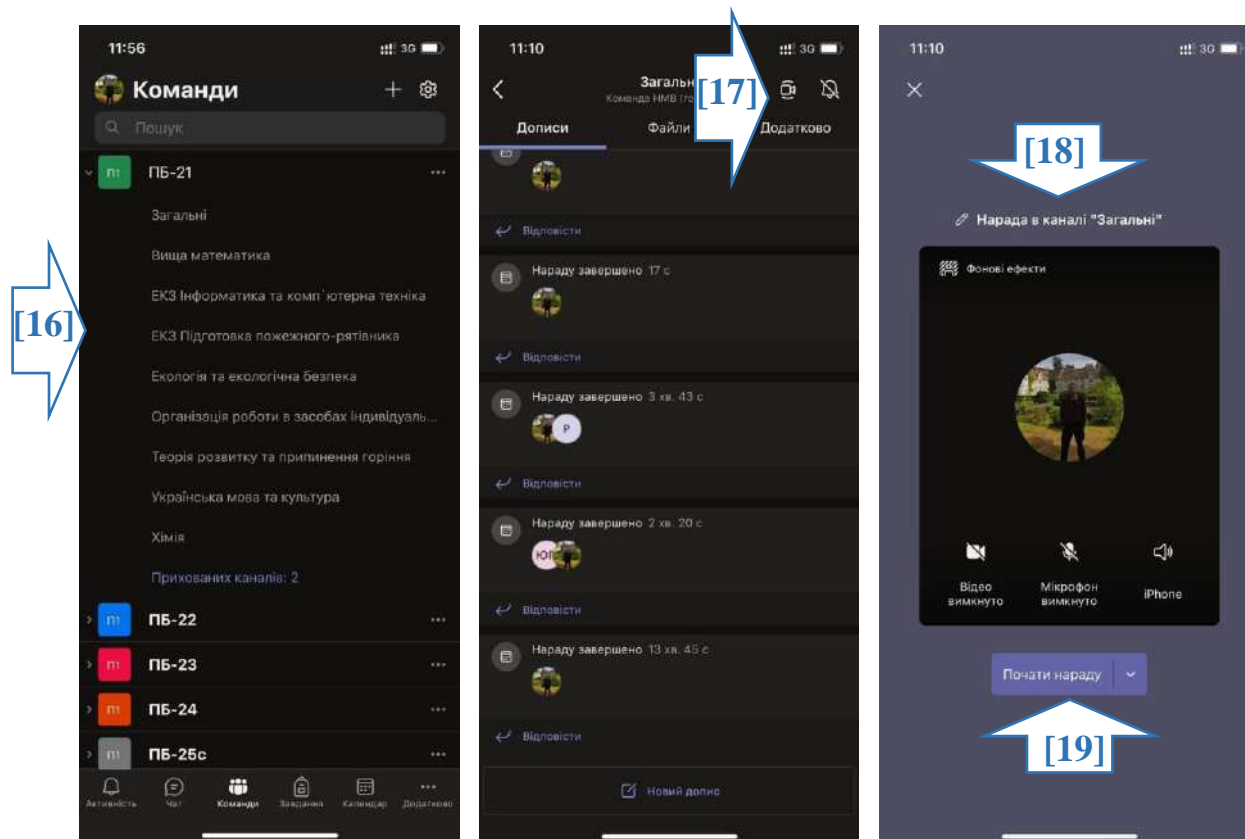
11:56

Команди

Пошук

П1 ПБ-21

Загальні

Вища математика

ЕКЗ Інформатика та комп`ютерна техніка

ЕКЗ Підготовка пожежного-рятівника

Екологія та екологічна безпека

Організація роботи в засобах індивідуаль...

Теорія розвитку та припинення горіння

Українська мова та культура

Хімія

Прихованих каналів: 2

П1 ПБ-22

П1 ПБ-23

П1 ПБ-24

П1 ПБ-25с

Активність Чат Команди Завдання Календар Додатково

[16]

11:10

Загальн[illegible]

Команда НМВ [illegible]

[17]

Дописи Файли Додатково

Відповісти

Нараду завершено 17 с

Відповісти

Нараду завершено 3 хв. 43 с

Р

Відповісти

Нараду завершено 2 хв. 20 с

ЮП

Відповісти

Нараду завершено 13 хв. 45 с

Відповісти

Новий допис

11:10

[18]

Нарада в каналі "Загальні"

Фонові ефекти

Відео вимкнуто

Мікрофон вимкнуто

iPhone

Почати нараду

[19]